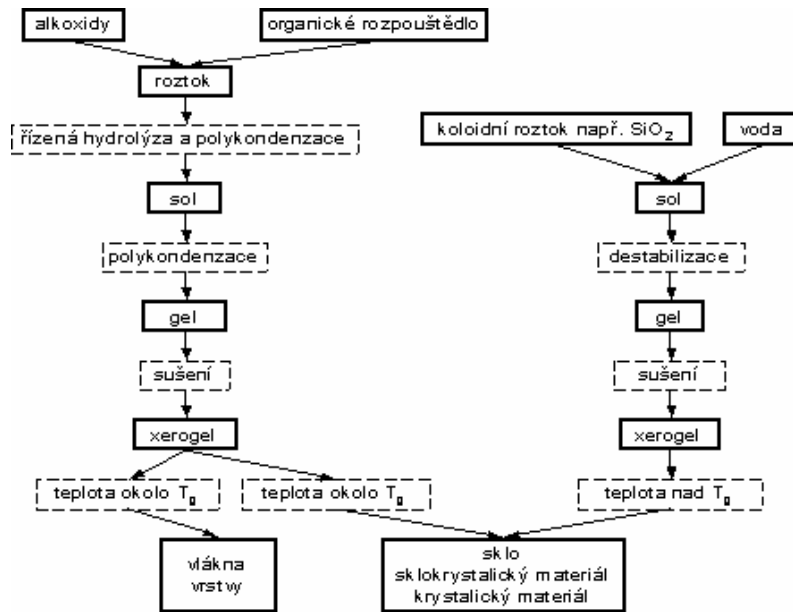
alkoxidy

organické rozpouštědlo

roztok

řízená hydrolýza a polykondenzace

sol

polykondenzace

gel

sušení

xerogel

teplota okolo $T_g$

teplota okolo $T_g$

vlákna
vrstvy

koloidní roztok např. $SiO_2$

voda

sol

destabilizace

gel

sušení

xerogel

teplota nad $T_g$

sklo
sklokrystalický materiál
krystalický materiál